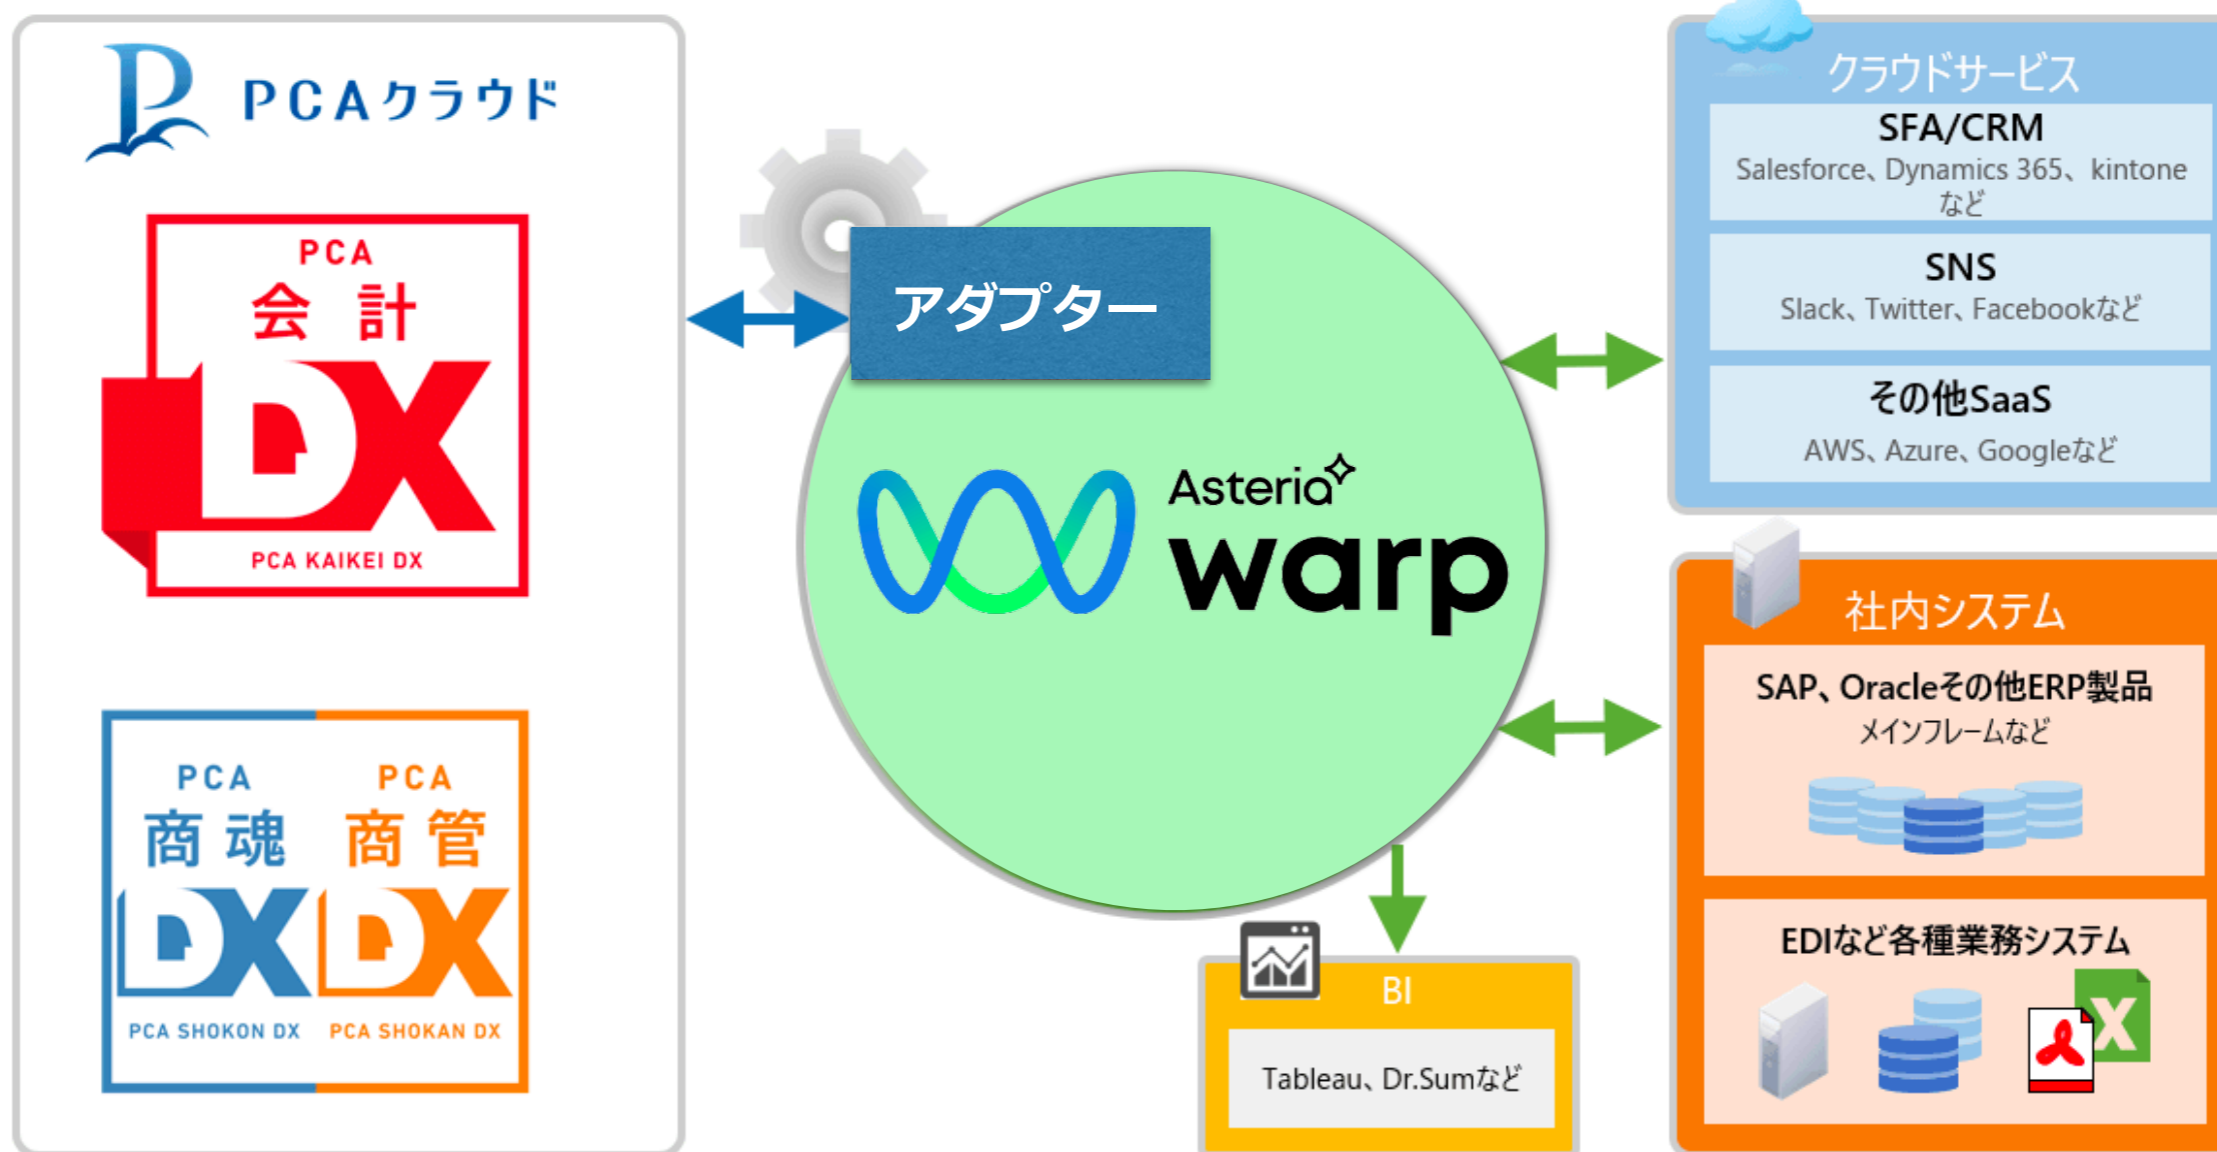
PCAクラウド

PCA
会計
DX
PCA KAIKEI DX

PCA
商魂
DX
PCA SHOKON DX

PCA
商管
DX
PCA SHOKAN DX

アダプター

Asteria warp

クラウドサービス

SFA/CRM
Salesforce、Dynamics 365、kintone など

SNS
Slack、Twitter、Facebookなど

その他SaaS
AWS、Azure、Googleなど

社内システム

SAP、Oracleその他ERP製品
メインフレームなど

EDIなど各種業務システム

BI
Tableau、Dr.Sumなど